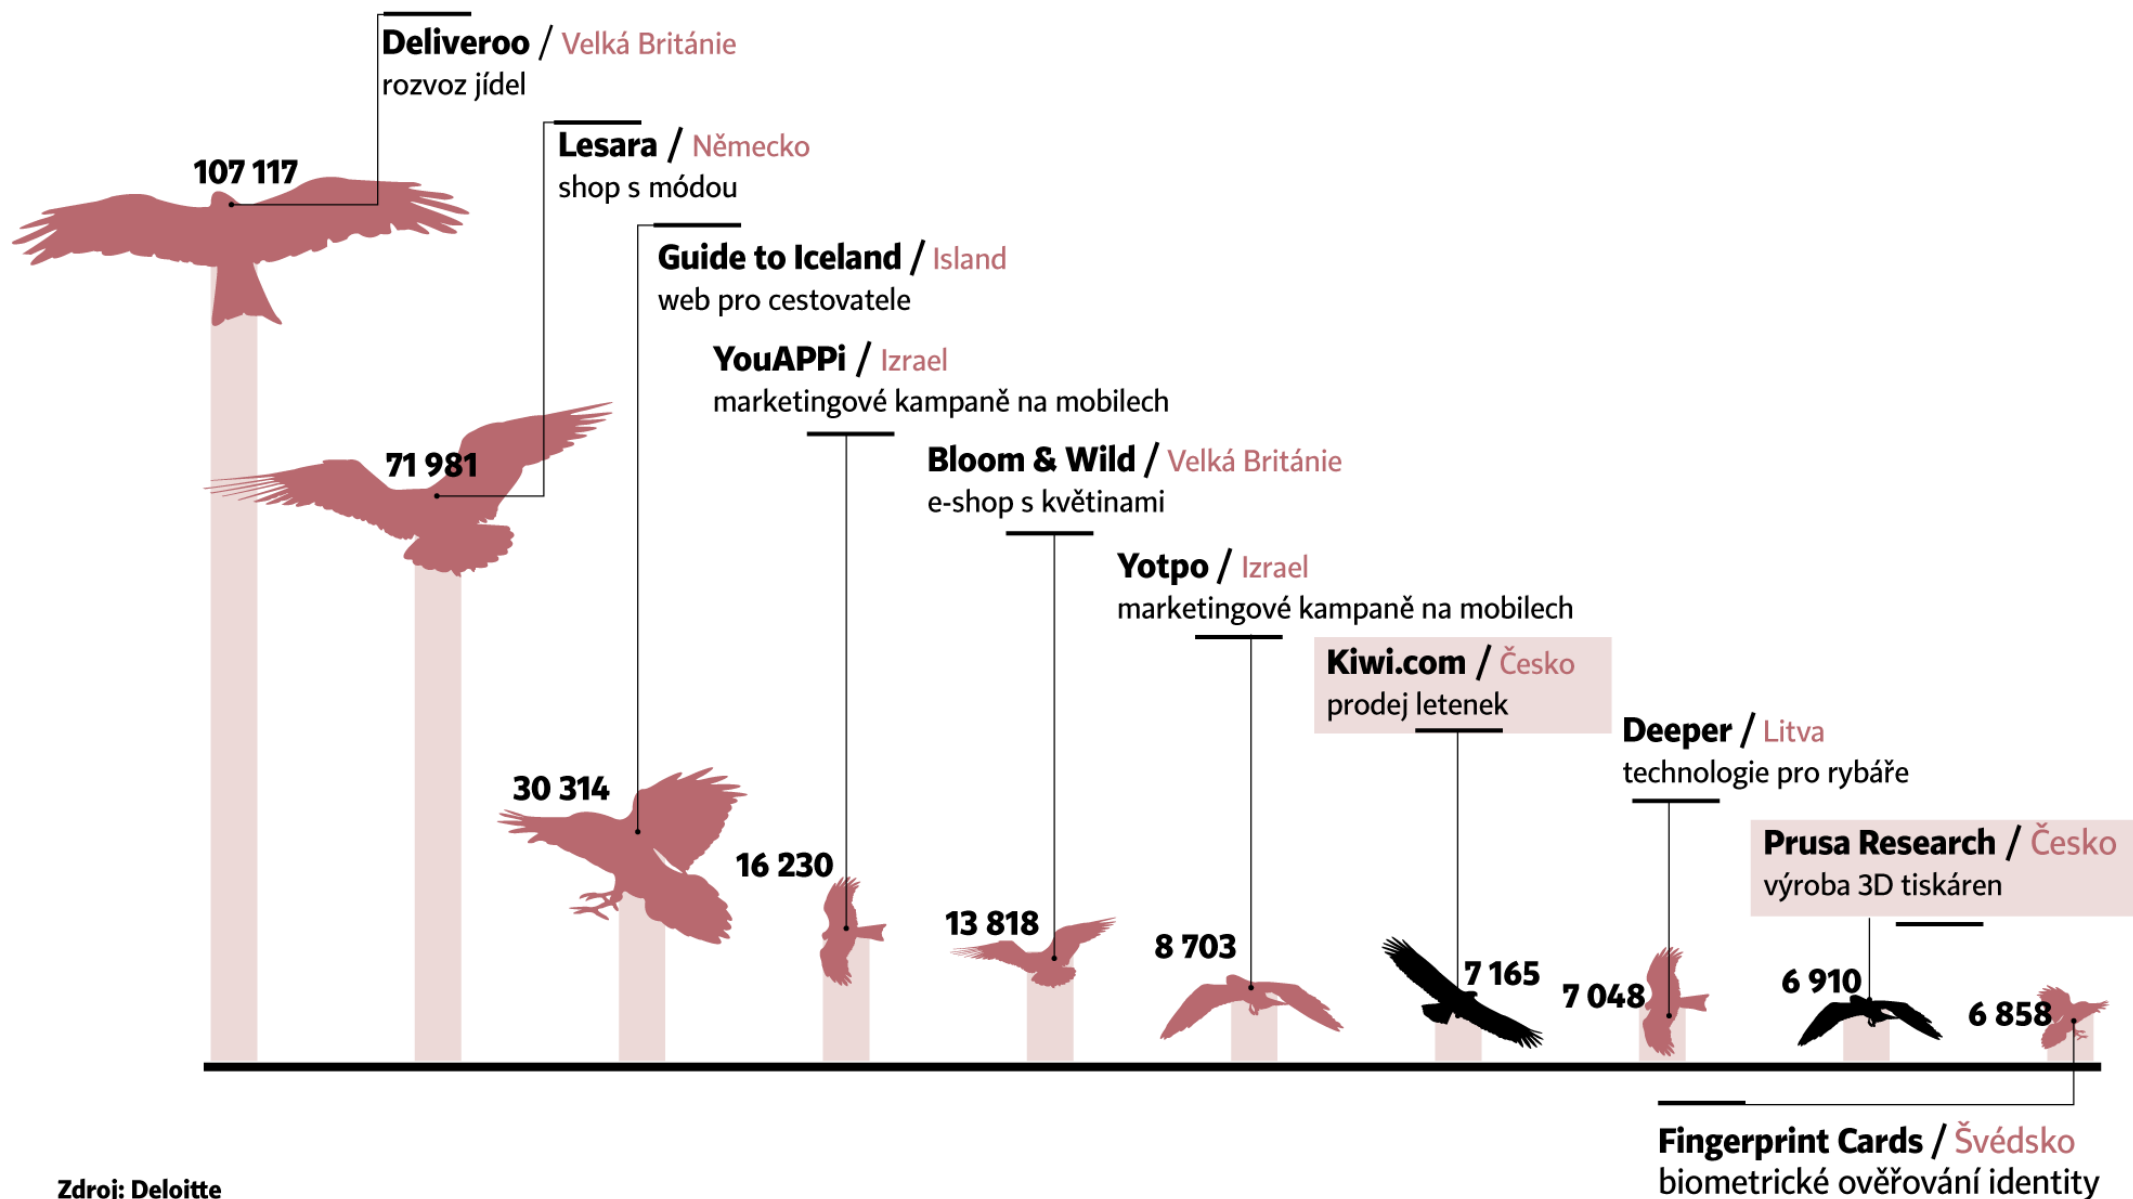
Deliveroo / Velká Británie
rozvoz jídel

107 117

Lesara / Německo
shop s módou

71 981

Guide to Iceland / Island
web pro cestovatele

YouAPPi / Izrael
marketingové kampaně na mobilech

Bloom & Wild / Velká Británie
e-shop s květinami

Yotpo / Izrael
marketingové kampaně na mobilech

Kiwi.com / Česko
prodej letenek

Deeper / Litva
technologie pro rybáře

Prusa Research / Česko
výroba 3D tiskáren

30 314

16 230

13 818

8 703

7 165

7 048

6 910

6 858

Fingerprint Cards / Švédsko
biometrické ověřování identity

Zdroj: Deloitte